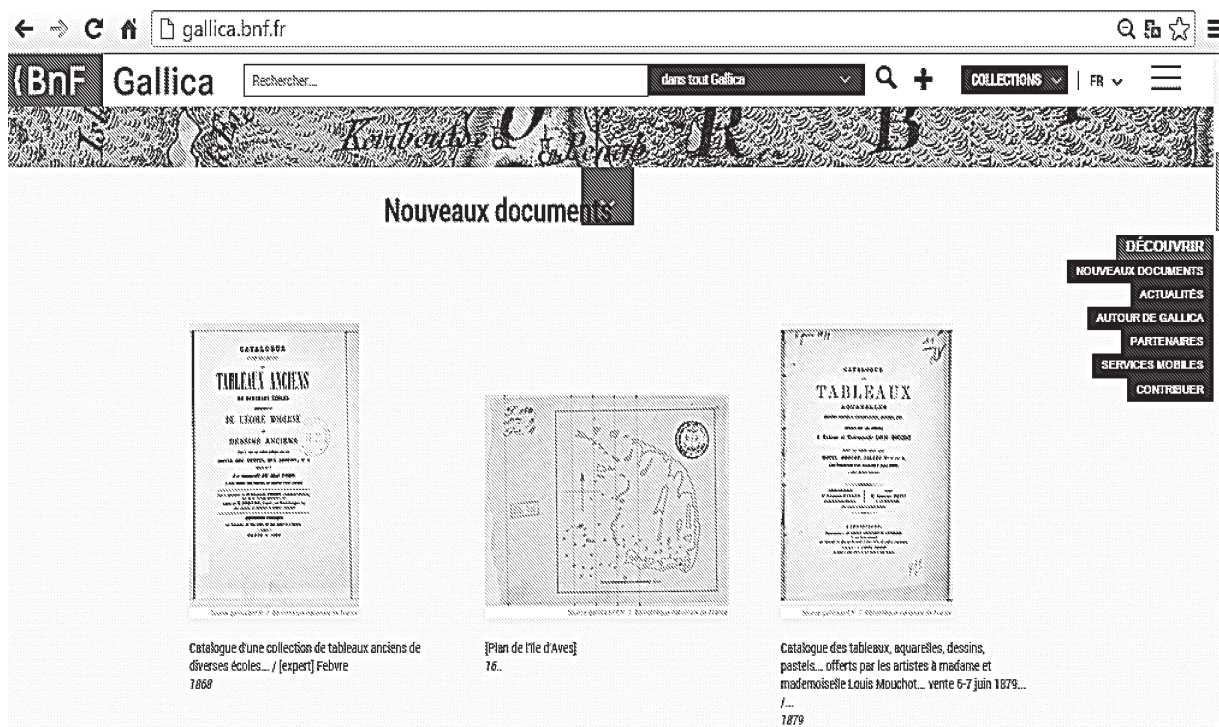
gallica.bnf.fr

BnF Gallica Rechercher... dans tout Gallica COLLECTIONS | FR

Nouveaux documents

DÉCOUVRIR
NOUVEAUX DOCUMENTS
ACTUALITÉS
AUTOUR DE GALLICA
PARTENAIRES
SERVICES MOBILES
CONTRIBUER

CATALOGUE TABLEAUX ANCIENS DE L'ÉCOLE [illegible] DESSINS ANCIENS

CATALOGUE TABLEAUX

Catalogue d'une collection de tableaux anciens de diverses écoles... / [expert] Febvre
1868

[Plan de l'île d'Aves]
16..

Catalogue des tableaux, aquarelles, dessins, pastels... offerts par les artistes à madame et mademoiselle Louis Mouchot... vente 6-7 juin 1879... /...
1879